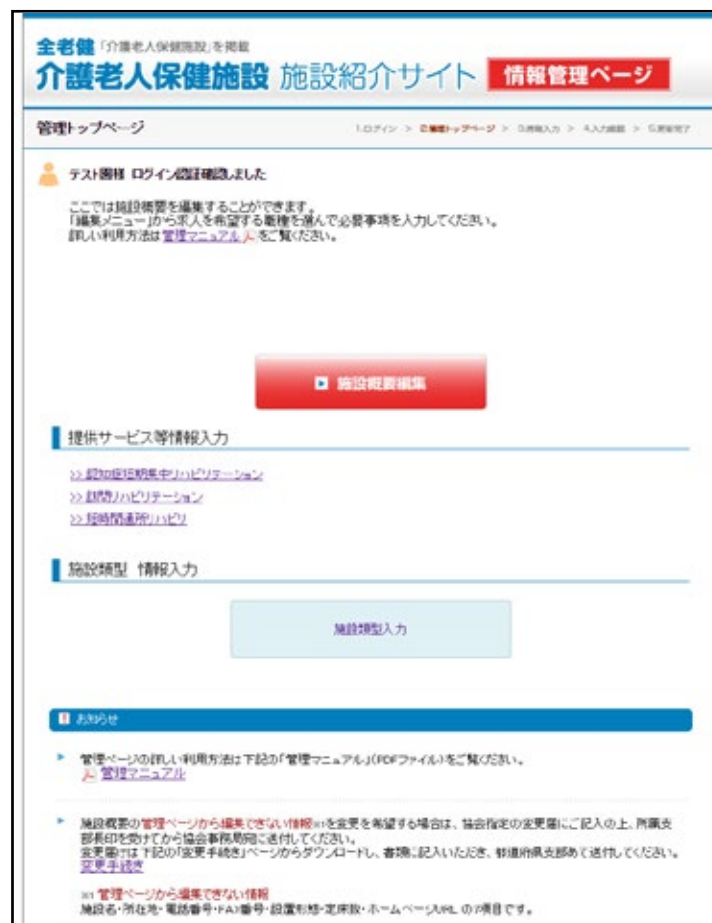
全老健「介護老人保健施設」を掲載
介護老人保健施設 施設紹介サイト 情報管理ページ

管理トップページ

1.ログイン > 2.管理トップページ > 3.情報入力 > 4.入力確認 > 5.更新完了

テスト医療 ログイン認証確認しました

ここでは施設概要を編集することができます。
「編集メニュー」から求人を希望する職種を選んで必要事項を入力してください。
詳しい利用方法は管理マニュアルをご覧ください。

施設概要編集

提供サービス等情報入力

>> 認知症短期集中リハビリテーション
>> 訪問リハビリテーション
>> 短時間通所リハビリ

施設類型 情報入力

施設類型入力

お知らせ

管理ページの詳しい利用方法は下記の「管理マニュアル」(PDFファイル)をご覧ください。
管理マニュアル

施設概要の管理ページから編集できない情報※1を変更を希望する場合は、協会指定の変更届にご記入の上、所属支部長印を受けてから協会事務局宛に送付してください。
変更届では下記の「変更手続き」ページからダウンロードし、書類に記入いただき、都道府県支部あて送付してください。
変更手続き

※1 管理ページから編集できない情報
施設名・所在地・電話番号・FAX番号・設置形態・定床数・ホームページURL の7項目です。